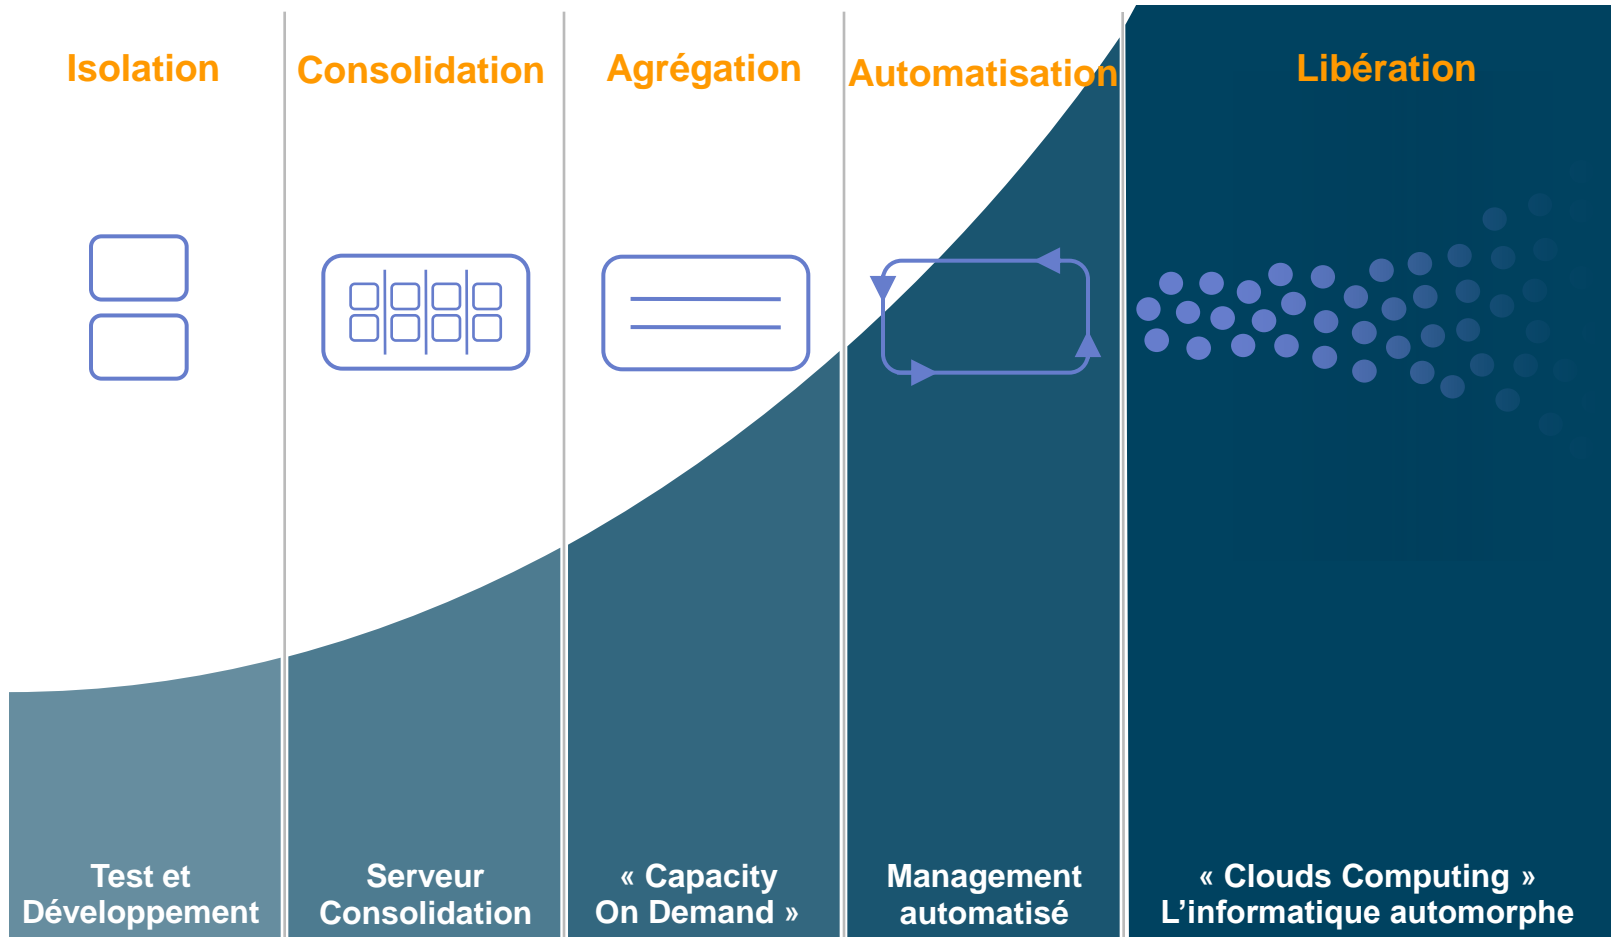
Isolation

Consolidation

Agrégation

Automatisation

Libération

Test et Développement

Serveur Consolidation

« Capacity On Demand »

Management automatisé

« Clouds Computing » L’informatique automorphe